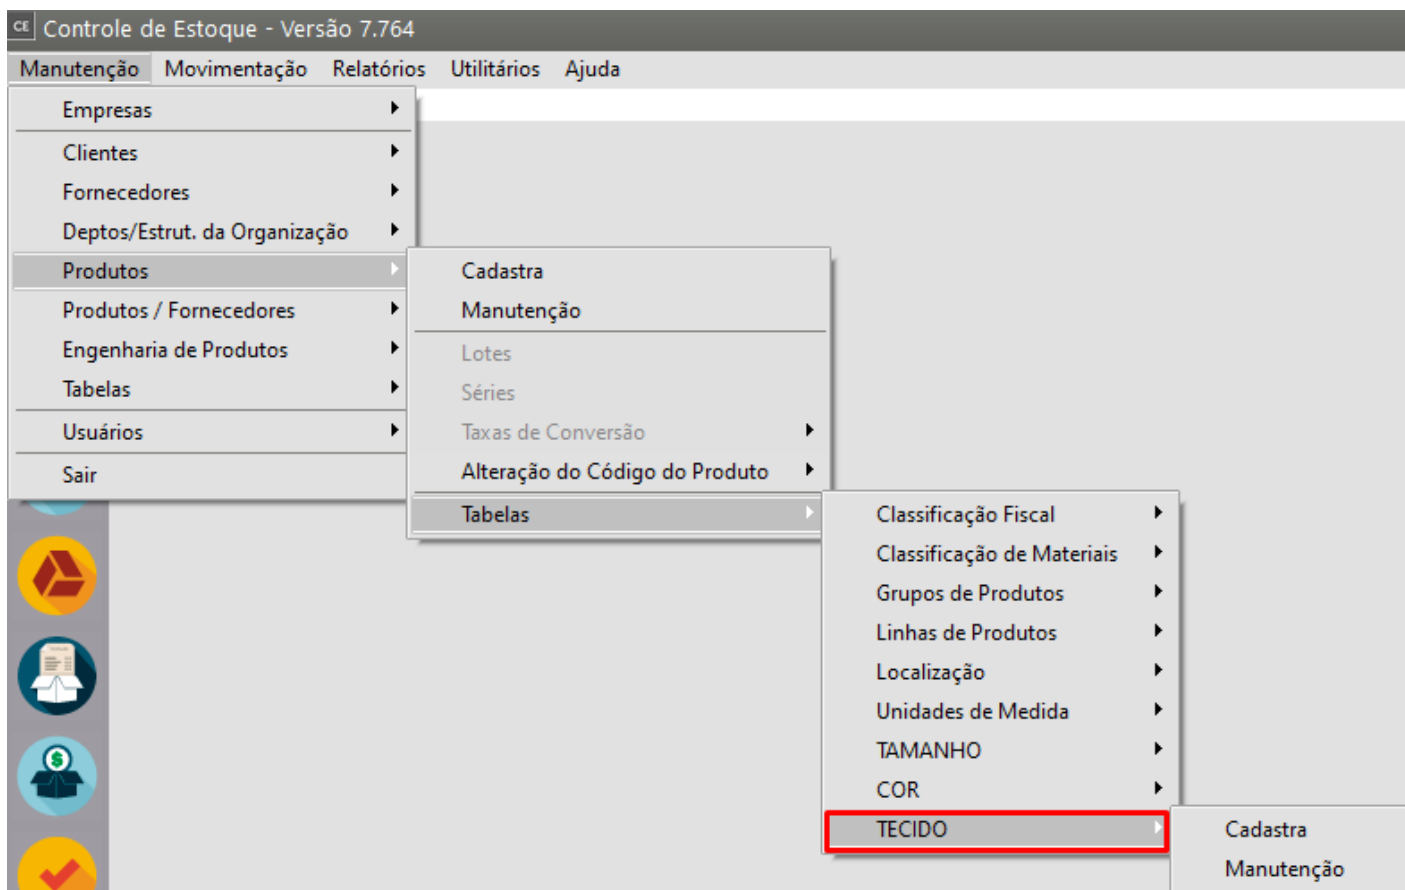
CE Controle de Estoque - Versão 7.764

Manutenção Movimentação Relatórios Utilitários Ajuda

Empresas
Clientes
Fornecedores
Deptos/Estrut. da Organização
Produtos
Produtos / Fornecedores
Engenharia de Produtos
Tabelas
Usuários
Sair

Cadastra
Manutenção
Lotes
Séries
Taxas de Conversão
Alteração do Código do Produto
Tabelas

Classificação Fiscal
Classificação de Materiais
Grupos de Produtos
Linhas de Produtos
Localização
Unidades de Medida
TAMANHO
COR
TECIDO

Cadastra
Manutenção